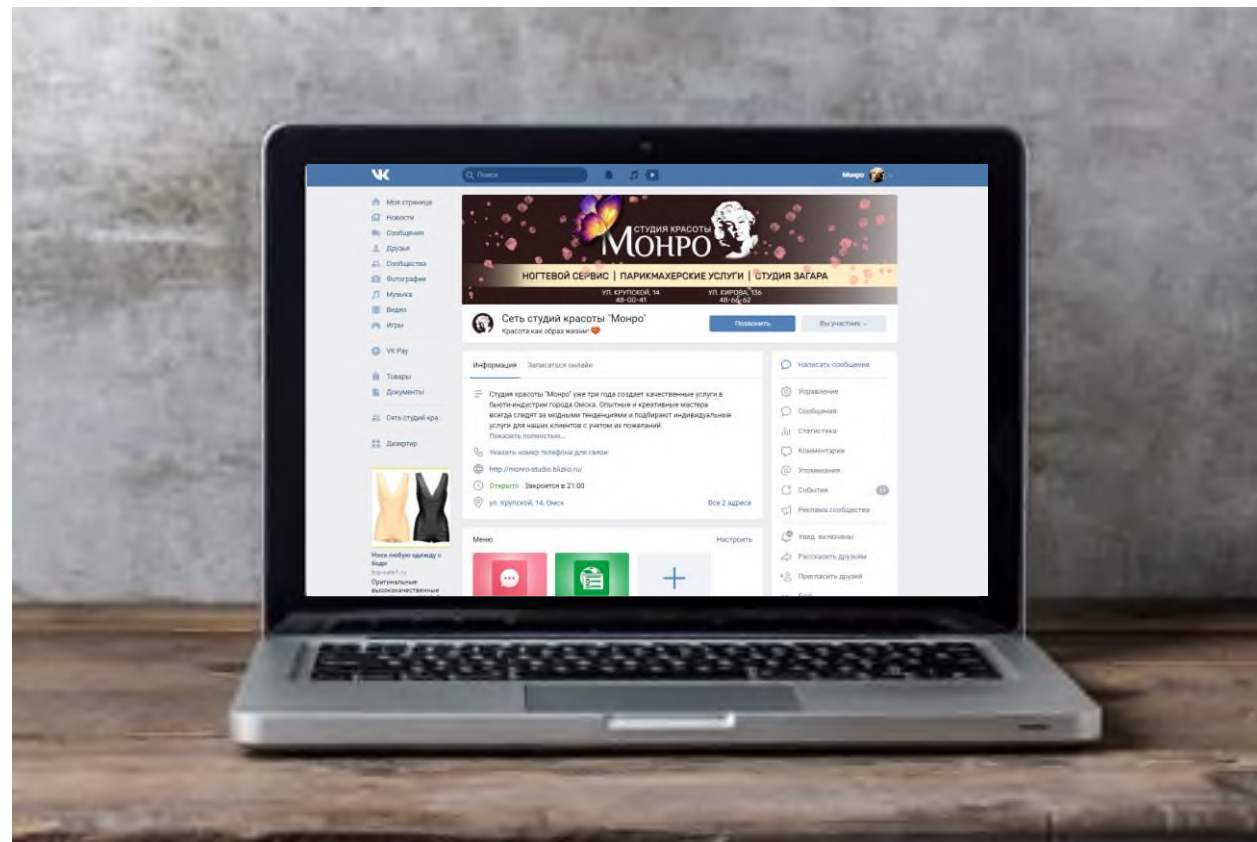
VK
Поиск
Монро

Моя страница
Новости
Сообщения
Друзья
Сообщества
Фотографии
Музыка
Видео
Игры
VK Pay
Товары
Документы
Сеть студий кра
Дизертир

СТУДИЯ КРАСОТЫ
МОНРО
НОГТЕВОЙ СЕРВИС | ПАРИКМАХЕРСКИЕ УСЛУГИ | СТУДИЯ ЗАГАРА
УЛ. КРУПСКОЙ, 14
48-00-41
УЛ. КИРОВА, 136
48-66-62

Сеть студий красоты "Монро"
Красота как образ жизни!
Позвонить
Вы участник

Информация
Записаться онлайн
Студия красоты "Монро" уже три года создает качественные услуги в бьюти-индустрии города Омска. Опытные и креативные мастера всегда следят за модными тенденциями и подбирают индивидуальные услуги для наших клиентов с учетом их пожеланий.
Показать полностью...
Указать номер телефона для связи
http://monro-studio.blizko.ru/
Открыто Закроется в 21:00
ул. Крупской, 14, Омск
Все 2 адреса

Меню
Настроить

Написать сообщение
Управление
Сообщения
Статистика
Комментарии
Упоминания
События
Реклама сообщества
Увед. включены
Рассказать друзьям
Пригласить друзей

Носи любую одежду с боди
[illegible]
Оригинальные высококачественные